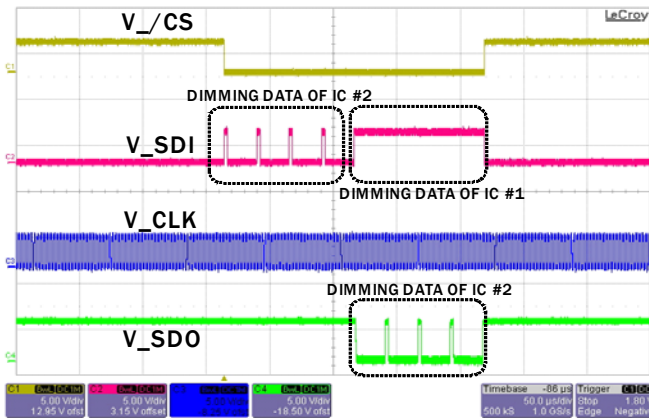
V_/CS

LeCroy

C1

DIMMING DATA OF IC #2

V_SDI

C2

DIMMING DATA OF IC #1

V_CLK

C3

DIMMING DATA OF IC #2

V_SDO

C4

C1 DC1M 5.00 V/div 12.95 V ofst

C2 DC1M 5.00 V/div 3.15 V offset

C3 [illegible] 5.00 V/div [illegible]

C4 DC1M 5.00 V/div -18.50 V ofst

Timebase -86 µs 50.0 µs/div 500 kS 1.0 GS/s

Trigger C1 DC 1.80 V Stop Edge Negative